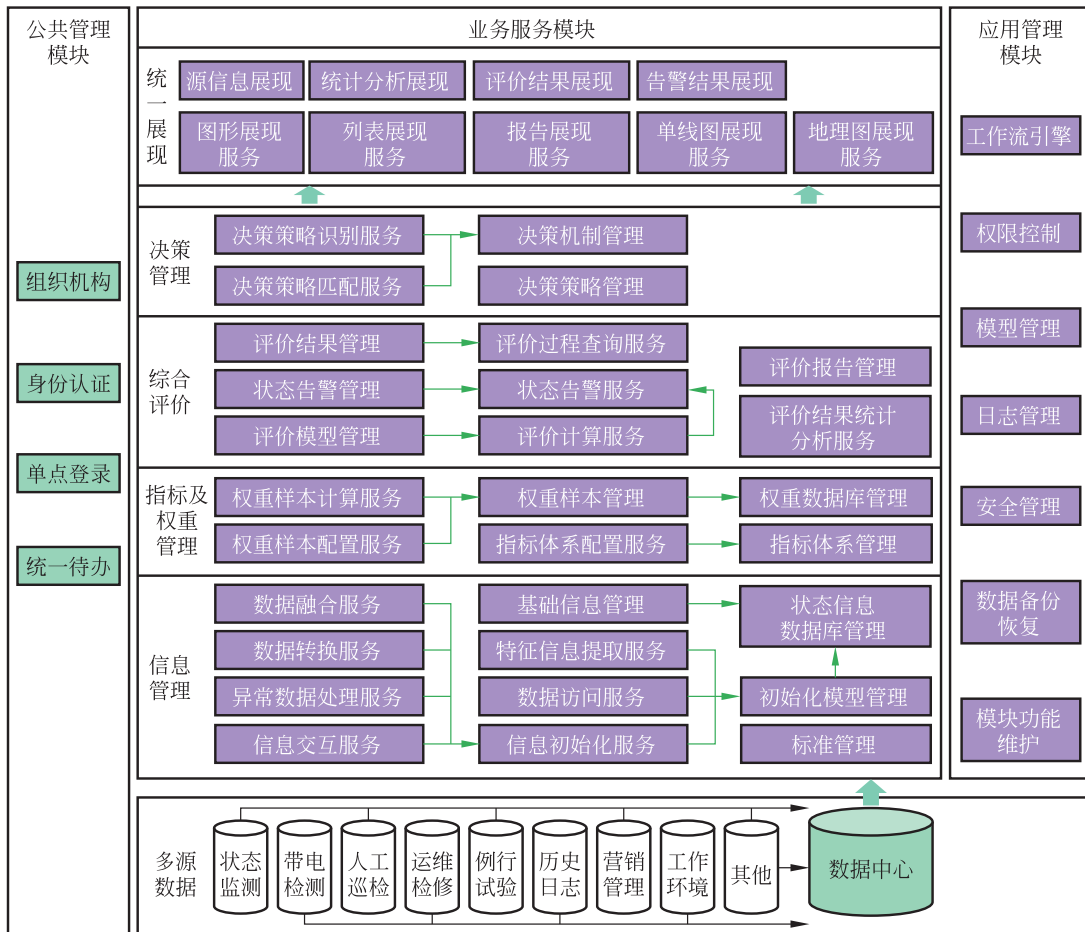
公共管理模块

组织机构

身份认证

单点登录

统一待办

业务服务模块

统一展现

源信息展现
统计分析展现
评价结果展现
告警结果展现

图形展现服务
列表展现服务
报告展现服务
单线图展现服务
地理图展现服务

决策管理

决策策略识别服务
决策策略匹配服务
决策机制管理
决策策略管理

综合评价

评价结果管理
状态告警管理
评价模型管理
评价过程查询服务
状态告警服务
评价计算服务
评价报告管理
评价结果统计分析服务

指标及权重管理

权重样本计算服务
权重样本配置服务
权重样本管理
指标体系配置服务
权重数据库管理
指标体系管理

信息管理

数据融合服务
数据转换服务
异常数据处理服务
信息交互服务
基础信息管理
特征信息提取服务
数据访问服务
信息初始化服务
状态信息数据库管理
初始化模型管理
标准管理

应用管理模块

工作流引擎

权限控制

模型管理

日志管理

安全管理

数据备份恢复

模块功能维护

多源数据

状态监测
带电检测
人工巡检
运维检修
例行试验
历史日志
营销管理
工作环境
其他
数据中心